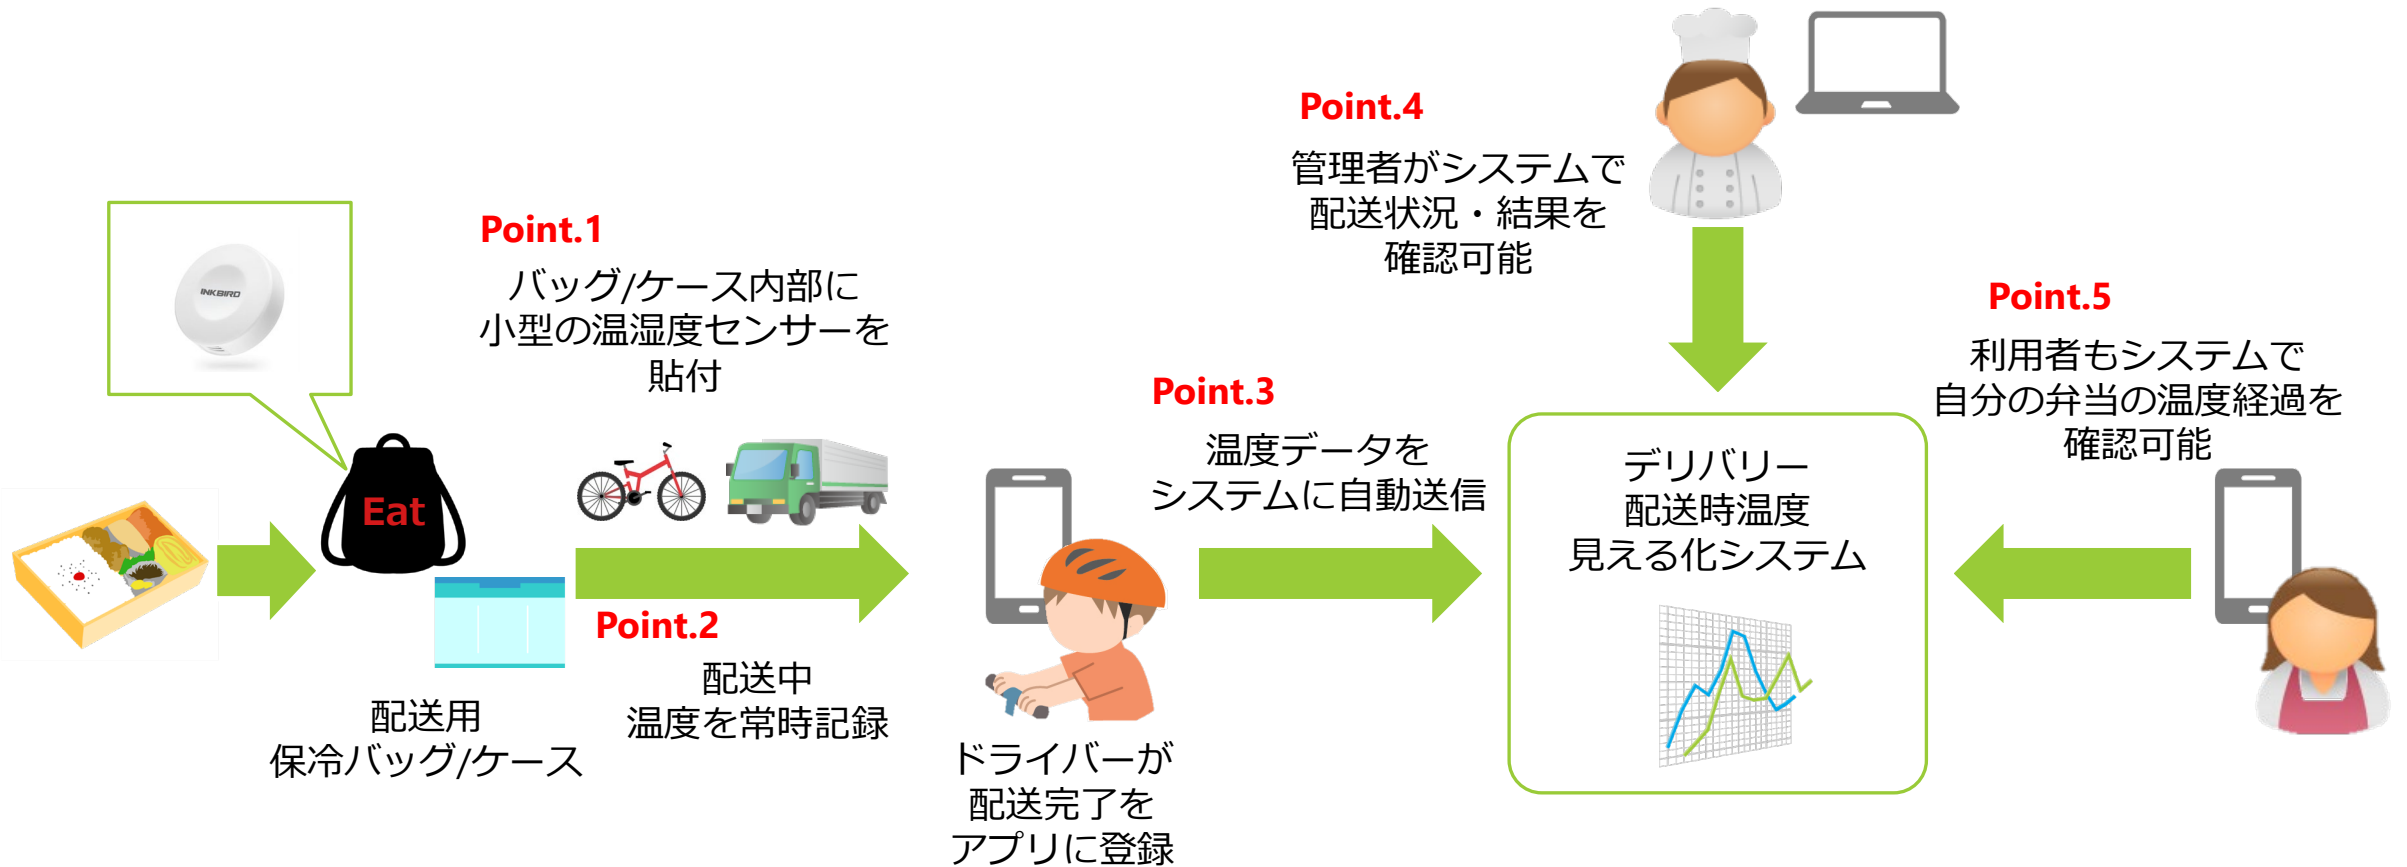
INKBIRD

Point.1
バッグ/ケース内部に
小型の温湿度センサーを
貼付

Eat

配送用
保冷バッグ/ケース

Point.2
配送中
温度を常時記録

ドライバーが
配送完了を
アプリに登録

Point.3
温度データを
システムに自動送信

Point.4
管理者がシステムで
配送状況・結果を
確認可能

デリバリー
配送時温度
見える化システム

Point.5
利用者もシステムで
自分の弁当の温度経過を
確認可能